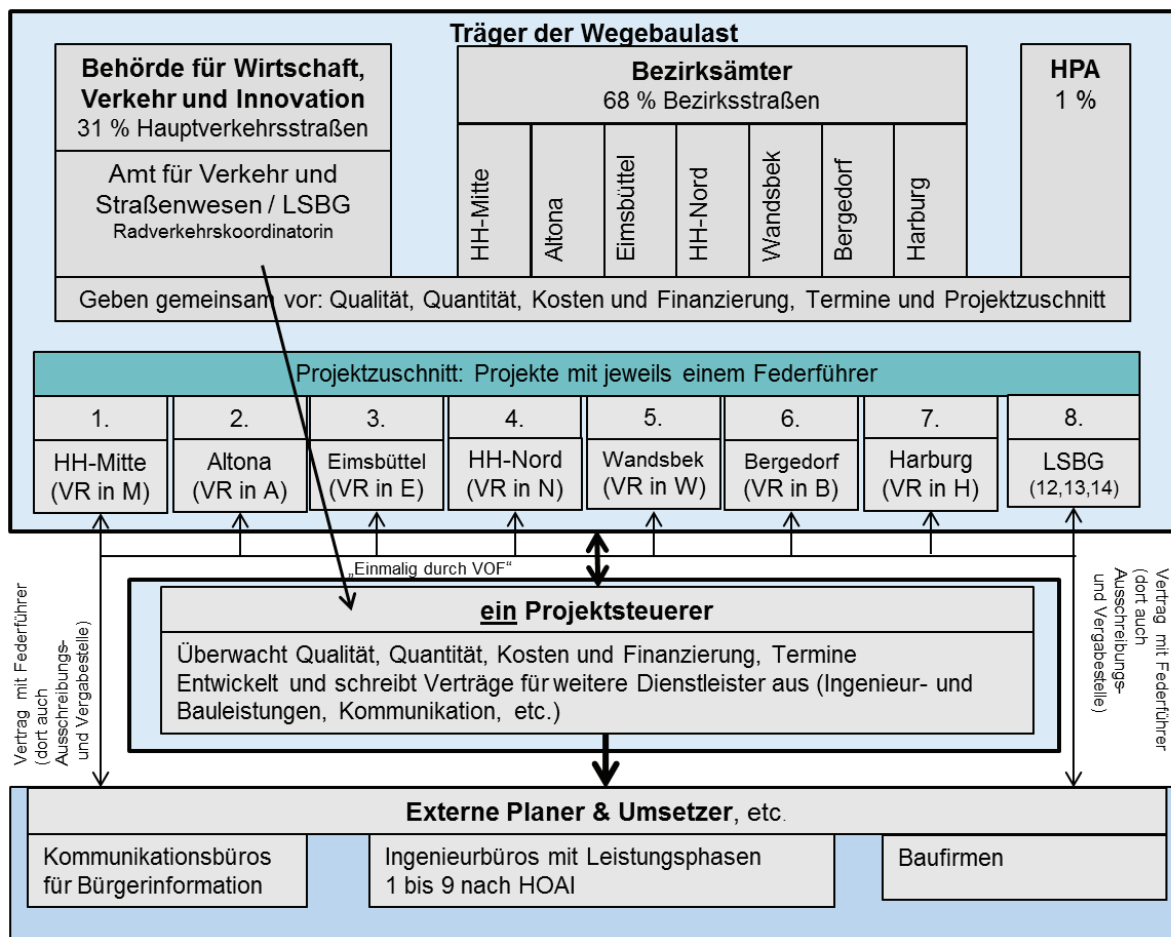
Träger der Wegebaulast

Behörde für Wirtschaft, Verkehr und Innovation
31 % Hauptverkehrsstraßen

Amt für Verkehr und Straßenwesen / LSBG
Radverkehrskoordinatorin

Bezirksämter
68 % Bezirksstraßen

HH-Mitte
Altona
Eimsbüttel
HH-Nord
Wandsbek
Bergedorf
Harburg

HPA
1 %

Geben gemeinsam vor: Qualität, Quantität, Kosten und Finanzierung, Termine und Projektzuschnitt

Projektzuschnitt: Projekte mit jeweils einem Federführer

| 1. | 2. | 3. | 4. | 5. | 6. | 7. | 8. |
|---|---|---|---|---|---|---|---|
| HH-Mitte (VR in M) | Altona (VR in A) | Eimsbüttel (VR in E) | HH-Nord (VR in N) | Wandsbek (VR in W) | Bergedorf (VR in B) | Harburg (VR in H) | LSBG (12,13,14) |

„Einmalig durch VOF“

Vertrag mit Federführer (dort auch Ausschreibungs- und Vergabestelle)

ein Projektsteuerer

Überwacht Qualität, Quantität, Kosten und Finanzierung, Termine
Entwickelt und schreibt Verträge für weitere Dienstleister aus (Ingenieur- und Bauleistungen, Kommunikation, etc.)

Vertrag mit Federführer (dort auch Ausschreibungs- und Vergabestelle)

Externe Planer & Umsetzer, etc.

Kommunikationsbüros für Bürgerinformation

Ingenieurbüros mit Leistungsphasen 1 bis 9 nach HOAI

Baufirmen